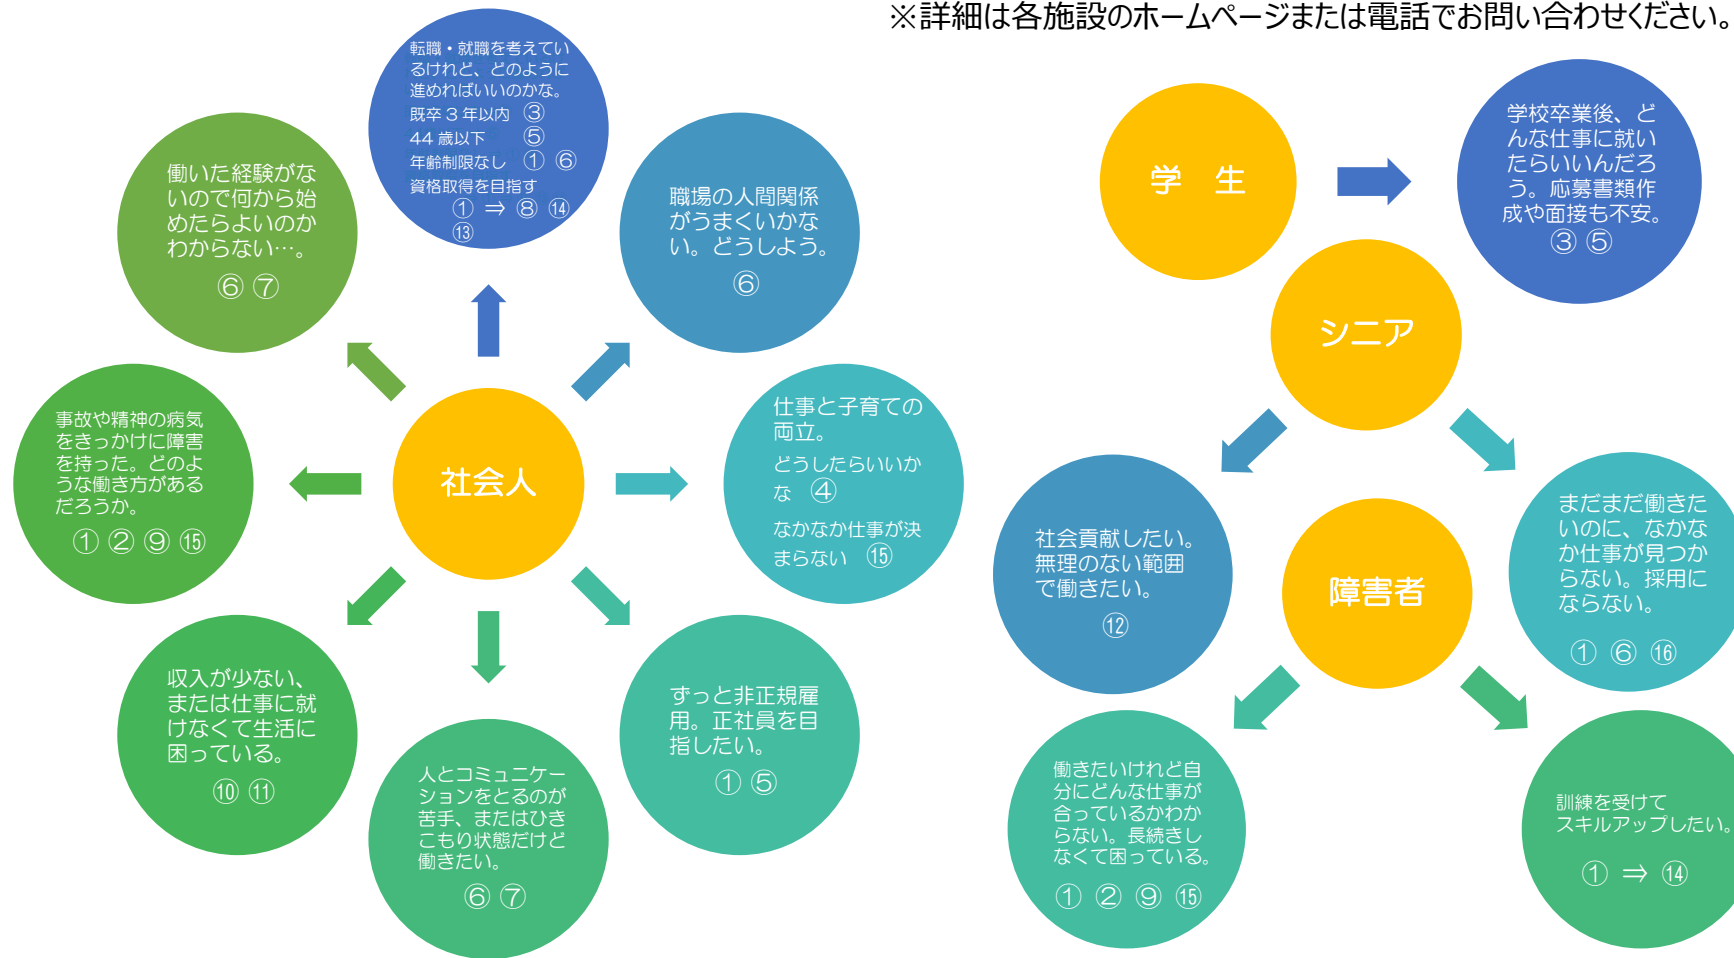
※詳細は各施設のホームページまたは電話でお問い合わせください。

転職・就職を考えているけれど、どのように進めればいいのかな。
既卒３年以内 ③
44 歳以下 ⑤
年齢制限なし ① ⑥
資格取得を目指す
① ⇒ ⑧ ⑭ ⑬

働いた経験がないので何から始めたらよいのかわからない…。
⑥ ⑦

職場の人間関係がうまくいかない。どうしよう。
⑥

事故や精神の病気をきっかけに障害を持った。どのような働き方があるだろうか。
① ② ⑨ ⑮

社会人

仕事と子育ての両立。
どうしたらいいかな ④
なかなか仕事が決まらない ⑮

収入が少ない、または仕事に就けなくて生活に困っている。
⑩ ⑪

人とコミュニケーションをとるのが苦手、またはひきこもり状態だけど働きたい。
⑥ ⑦

ずっと非正規雇用。正社員を目指したい。
① ⑤

学　生

学校卒業後、どんな仕事に就いたらいいんだろう。応募書類作成や面接も不安。
③ ⑤

シニア

社会貢献したい。無理のない範囲で働きたい。
⑫

まだまだ働きたいのに、なかなか仕事が見つからない。採用にならない。
① ⑥ ⑯

障害者

働きたいけれど自分にどんな仕事が合っているかわからない。長続きしなくて困っている。
① ② ⑨ ⑮

訓練を受けてスキルアップしたい。
① ⇒ ⑭